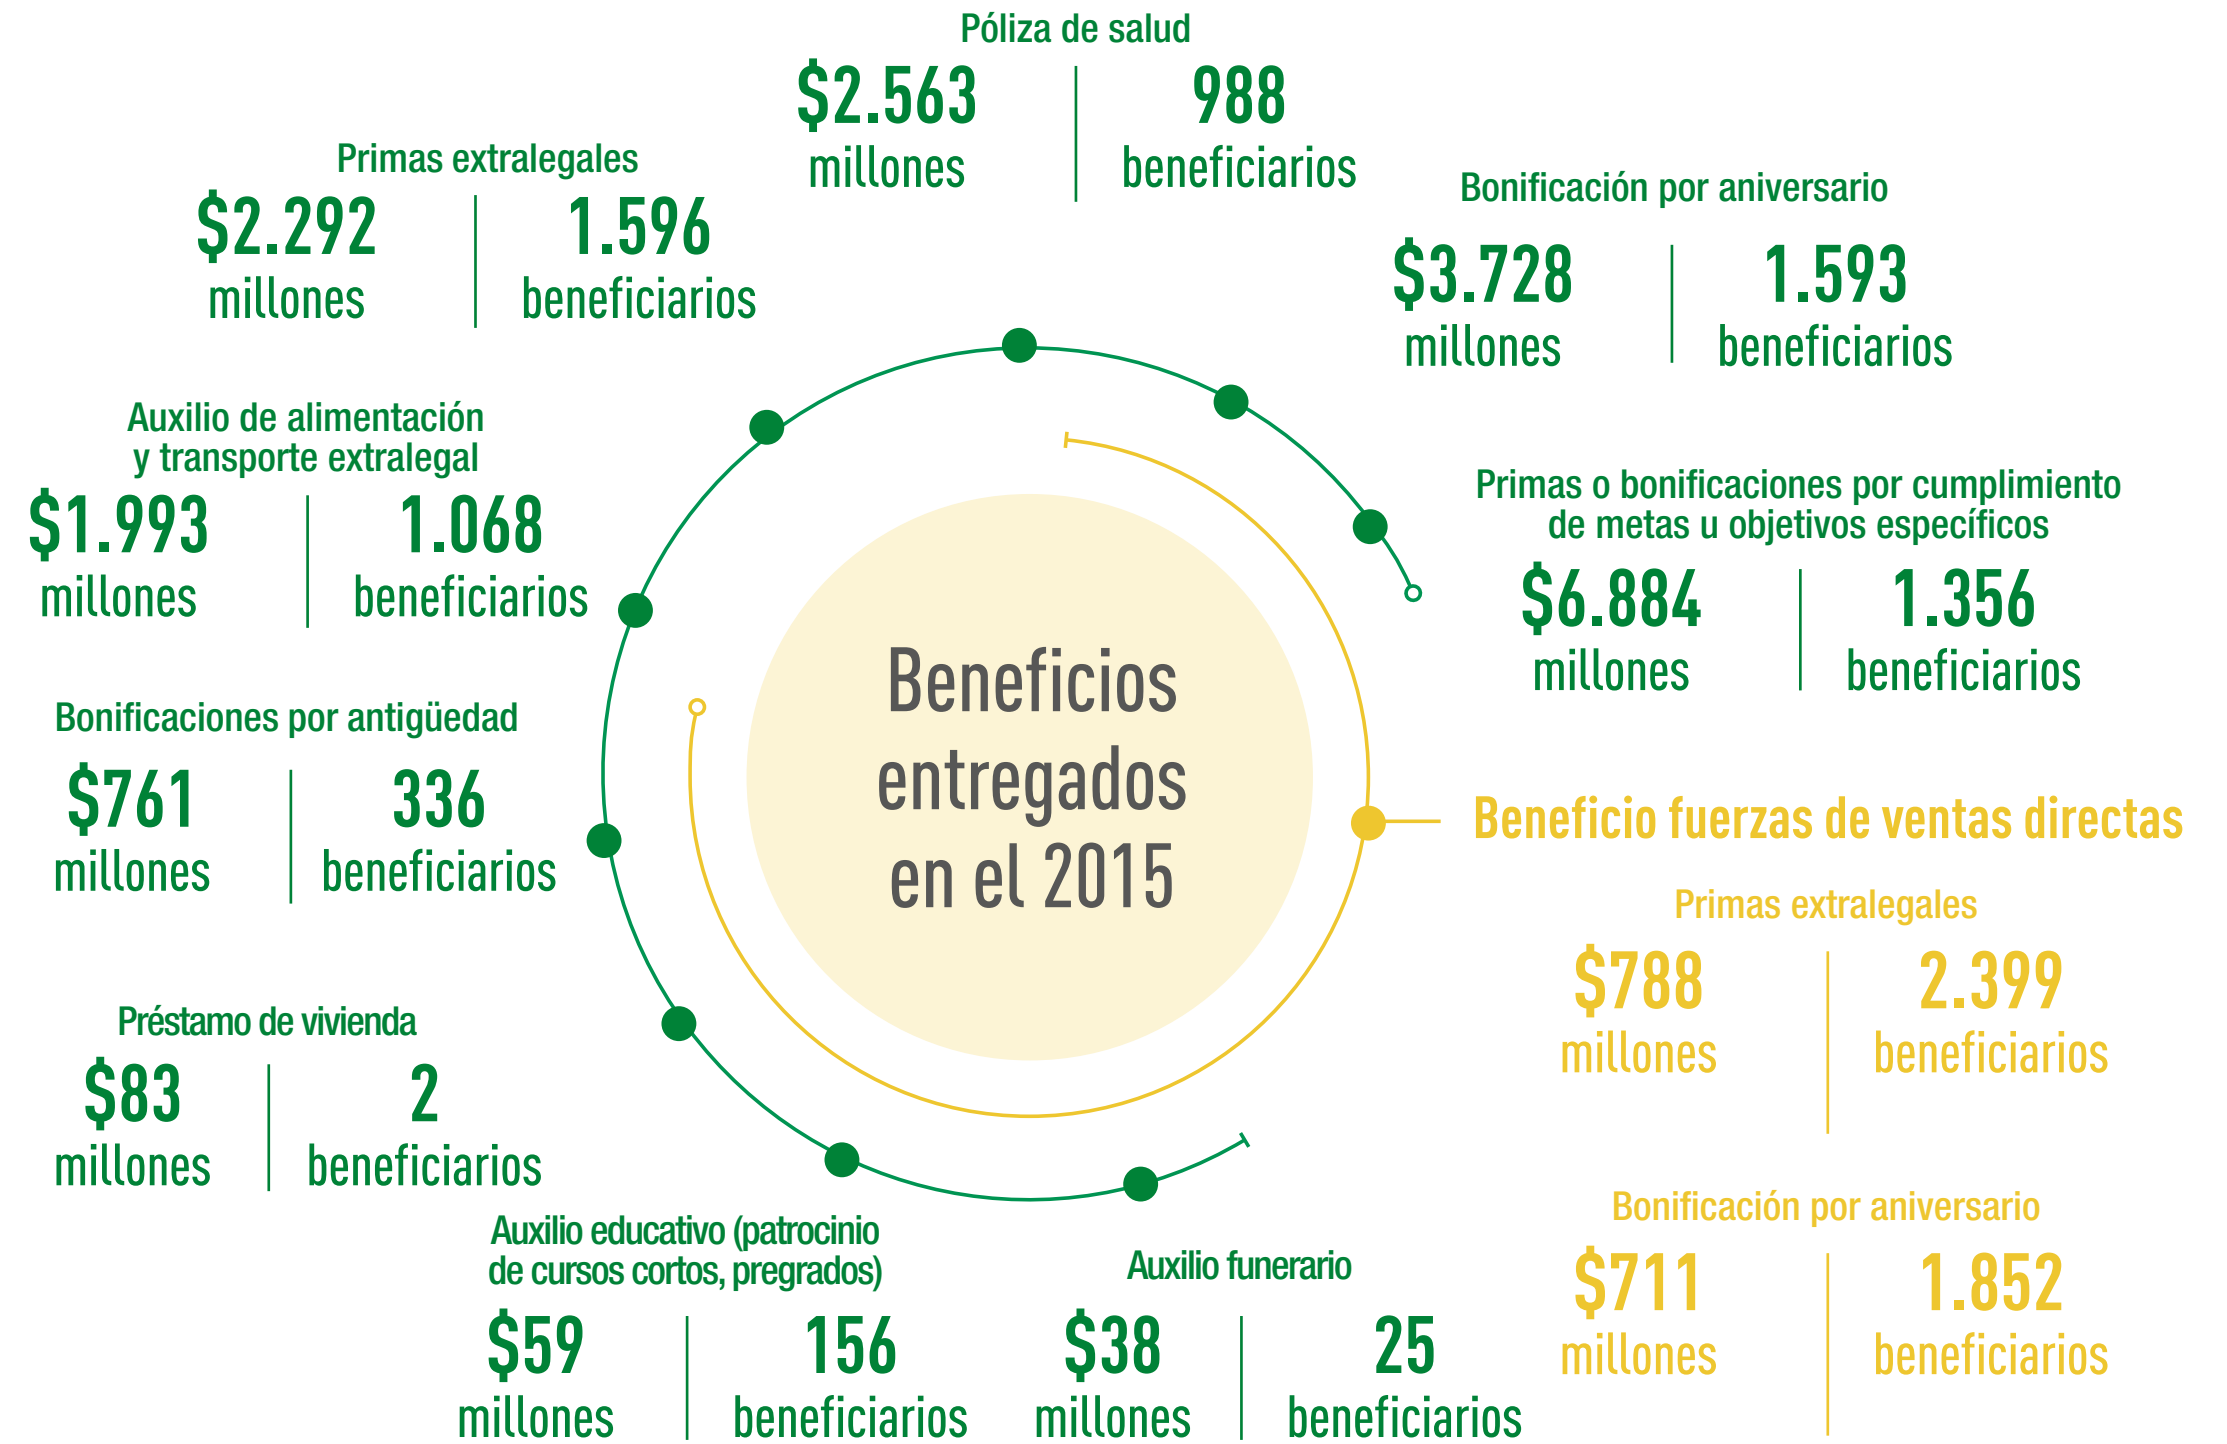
Póliza de salud
$2.563 millones | 988 beneficiarios

Primas extralegales
$2.292 millones | 1.596 beneficiarios

Bonificación por aniversario
$3.728 millones | 1.593 beneficiarios

Auxilio de alimentación y transporte extralegal
$1.993 millones | 1.068 beneficiarios

Primas o bonificaciones por cumplimiento de metas u objetivos específicos
$6.884 millones | 1.356 beneficiarios

Beneficios entregados en el 2015

Bonificaciones por antigüedad
$761 millones | 336 beneficiarios

Beneficio fuerzas de ventas directas

Primas extralegales
$788 millones | 2.399 beneficiarios

Préstamo de vivienda
$83 millones | 2 beneficiarios

Bonificación por aniversario
$711 millones | 1.852 beneficiarios

Auxilio educativo (patrocinio de cursos cortos, pregrados)
$59 millones | 156 beneficiarios

Auxilio funerario
$38 millones | 25 beneficiarios